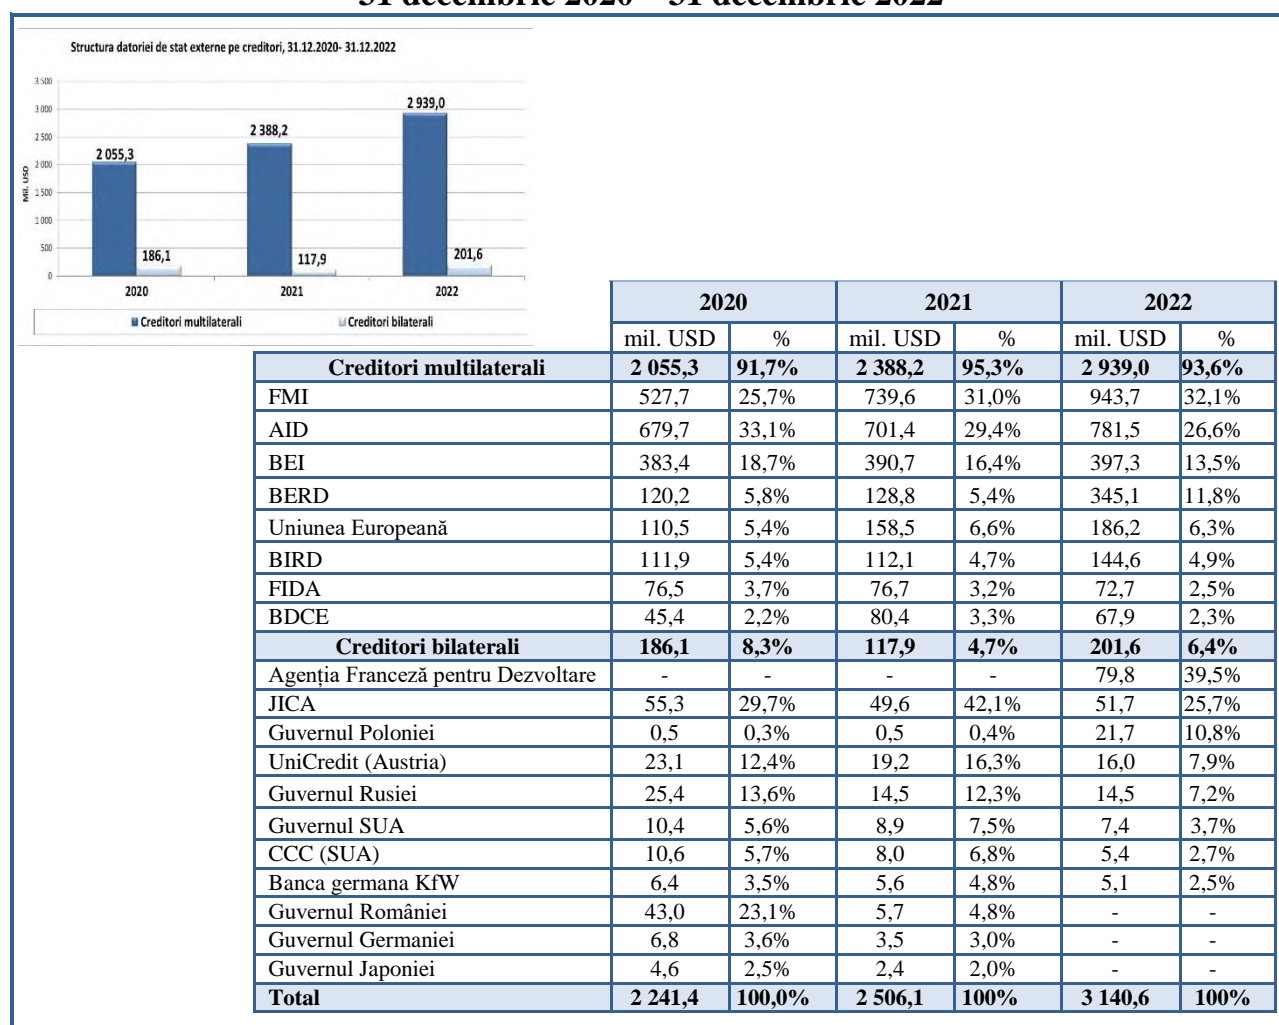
31 decembrie 2020 – 31 decembrie 2022

Structura datoriei de stat externe pe creditori, 31.12.2020- 31.12.2022

3 500
3 000
2 500
2 000
1 500
1 000
500
0

Mil. USD

2 055,3
186,1
2 388,2
117,9
2 939,0
201,6

2020
2021
2022

Creditori multilaterali
Creditori bilaterali

| | 2020 | | 2021 | | 2022 | |
|---|---|---|---|---|---|---|
| | mil. USD | % | mil. USD | % | mil. USD | % |
| **Creditori multilaterali** | **2 055,3** | **91,7%** | **2 388,2** | **95,3%** | **2 939,0** | **93,6%** |
| FMI | 527,7 | 25,7% | 739,6 | 31,0% | 943,7 | 32,1% |
| AID | 679,7 | 33,1% | 701,4 | 29,4% | 781,5 | 26,6% |
| BEI | 383,4 | 18,7% | 390,7 | 16,4% | 397,3 | 13,5% |
| BERD | 120,2 | 5,8% | 128,8 | 5,4% | 345,1 | 11,8% |
| Uniunea Europeană | 110,5 | 5,4% | 158,5 | 6,6% | 186,2 | 6,3% |
| BIRD | 111,9 | 5,4% | 112,1 | 4,7% | 144,6 | 4,9% |
| FIDA | 76,5 | 3,7% | 76,7 | 3,2% | 72,7 | 2,5% |
| BDCE | 45,4 | 2,2% | 80,4 | 3,3% | 67,9 | 2,3% |
| **Creditori bilaterali** | **186,1** | **8,3%** | **117,9** | **4,7%** | **201,6** | **6,4%** |
| Agenția Franceză pentru Dezvoltare | - | - | - | - | 79,8 | 39,5% |
| JICA | 55,3 | 29,7% | 49,6 | 42,1% | 51,7 | 25,7% |
| Guvernul Poloniei | 0,5 | 0,3% | 0,5 | 0,4% | 21,7 | 10,8% |
| UniCredit (Austria) | 23,1 | 12,4% | 19,2 | 16,3% | 16,0 | 7,9% |
| Guvernul Rusiei | 25,4 | 13,6% | 14,5 | 12,3% | 14,5 | 7,2% |
| Guvernul SUA | 10,4 | 5,6% | 8,9 | 7,5% | 7,4 | 3,7% |
| CCC (SUA) | 10,6 | 5,7% | 8,0 | 6,8% | 5,4 | 2,7% |
| Banca germana KfW | 6,4 | 3,5% | 5,6 | 4,8% | 5,1 | 2,5% |
| Guvernul României | 43,0 | 23,1% | 5,7 | 4,8% | - | - |
| Guvernul Germaniei | 6,8 | 3,6% | 3,5 | 3,0% | - | - |
| Guvernul Japoniei | 4,6 | 2,5% | 2,4 | 2,0% | - | - |
| **Total** | **2 241,4** | **100,0%** | **2 506,1** | **100%** | **3 140,6** | **100%** |